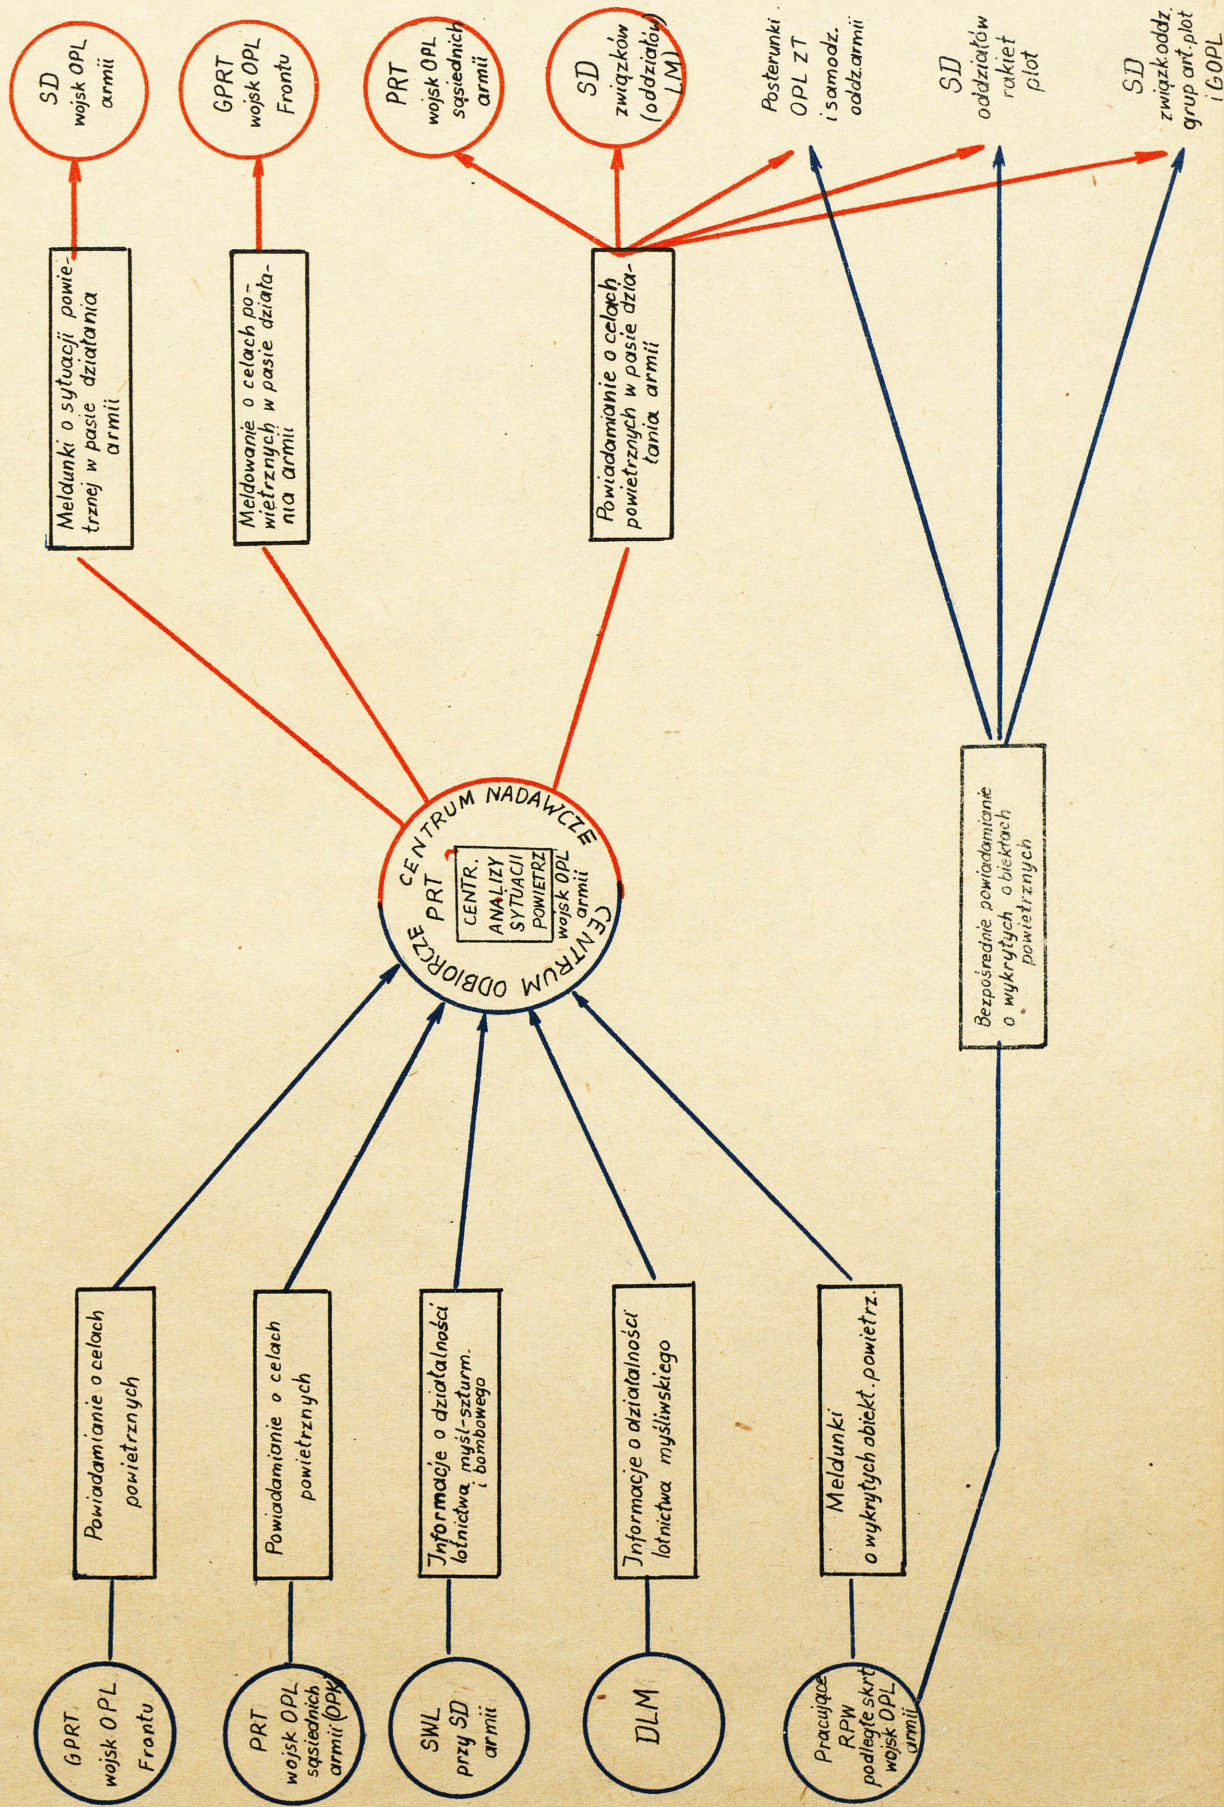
SD wojsk OPL armii

GPRT wojsk OPL Frontu

PRT wojsk OPL sąsiednich armii

SD związków (oddziałów) LM

Posterunki OPL ZT i samodz. oddz.armii

SD oddziałów rakiet plot

SD związków oddz. grup art.plot i GOPL

Meldunki o sytuacji powietrznej w pasie działania armii

Meldowanie o celach powietrznych w pasie działania armii

Powiadamianie o celach powietrznych w pasie działania armii

CENTRUM NADAWCZE PRT

CENTR. ANALIZY SYTUACJI POWIETRZ. wojsk OPL armii

CENTRUM ODBIORCZE

Bezpośrednie powiadamianie o wykrytych obiektach powietrznych

Powiadamianie o celach powietrznych

Powiadamianie o celach powietrznych

Informacje o działalności lotnictwa myśl-szturm. i bombowego

Informacje o działalności lotnictwa myśliwskiego

Meldunki o wykrytych obiekt. powietrz.

GPRT wojsk OPL Frontu

PRT wojsk OPL sąsiednich armii (OPK)

SWL przy SD armii

DLM

Pracujące RPW podległe skrt wojsk OPL armii